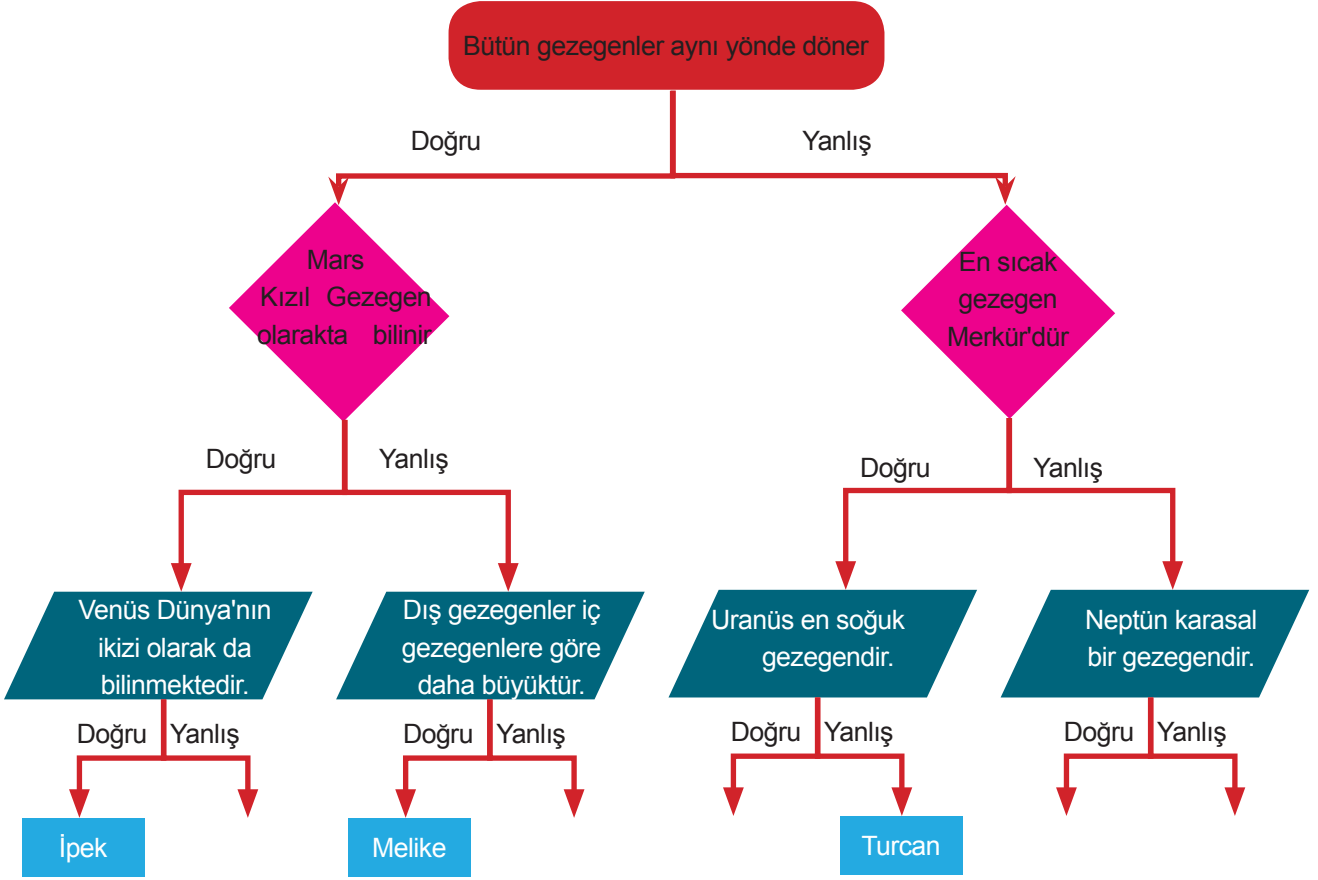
Bütün gezegenler aynı yönde döner

Doğru

Yanlış

Mars Kızıl Gezegen olarakta bilinir

En sıcak gezegen Merkür'dür

Doğru

Yanlış

Doğru

Yanlış

Venüs Dünya'nın ikizi olarak da bilinmektedir.

Dış gezegenler iç gezegenlere göre daha büyüktür.

Uranüs en soğuk gezegendir.

Neptün karasal bir gezegendir.

Doğru

Yanlış

Doğru

Yanlış

Doğru

Yanlış

Doğru

Yanlış

İpek

Melike

Turcan